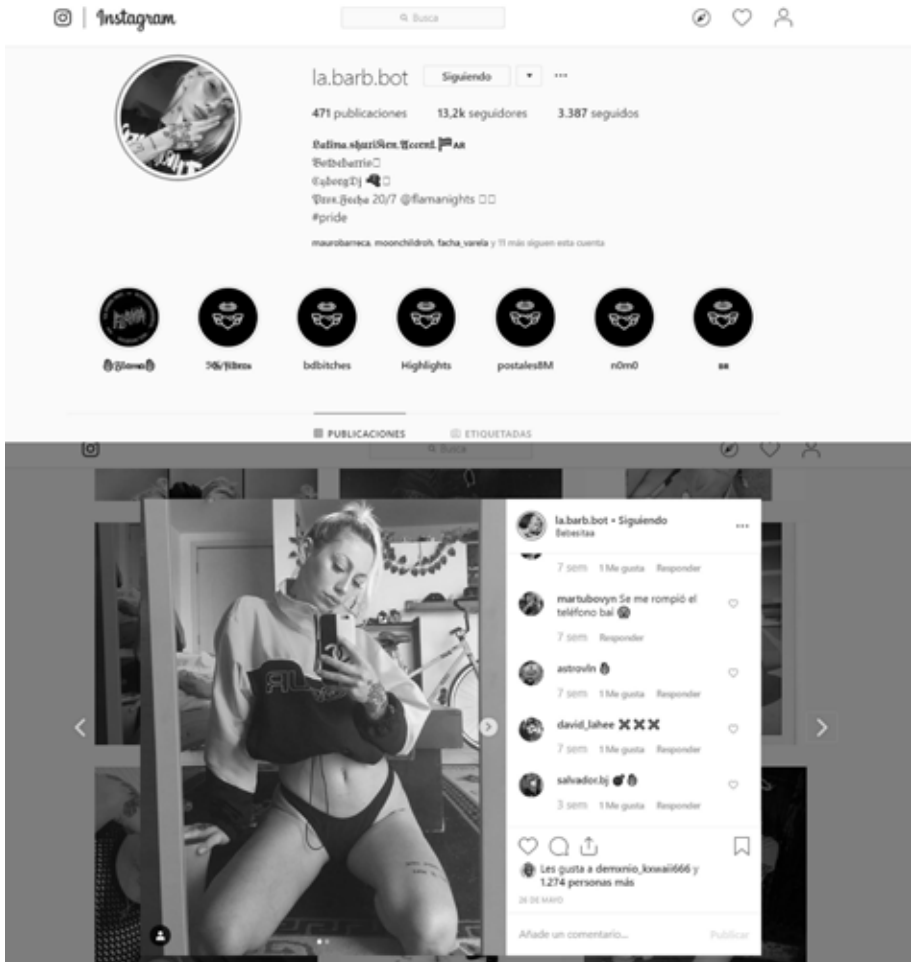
Instagram

Busca

la.barb.bot Siguiendo

471 publicaciones 13,2k seguidores 3.387 seguidos

Latina.shuriken.Accent AR
Bdbitches
CyborgDj
Prox.fecha 20/7 @flamanights
#pride

maurobarreca, moonchildroh, facha_varela y 11 más siguen esta cuenta

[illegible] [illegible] bdbitches Highlights postales8M n0m0 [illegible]

PUBLICACIONES ETIQUETADAS

la.barb.bot • Siguiendo
Bebesitaa

7 sem 1 Me gusta Responder

martubovyn Se me rompió el teléfono bai
7 sem Responder

astrovln
7 sem 1 Me gusta Responder

david_lahee ✖✖✖
7 sem 1 Me gusta Responder

salvador.bj
3 sem 1 Me gusta Responder

Les gusta a demxnio_kxwaii666 y 1.274 personas más

26 DE MAYO

Añade un comentario... Publicar